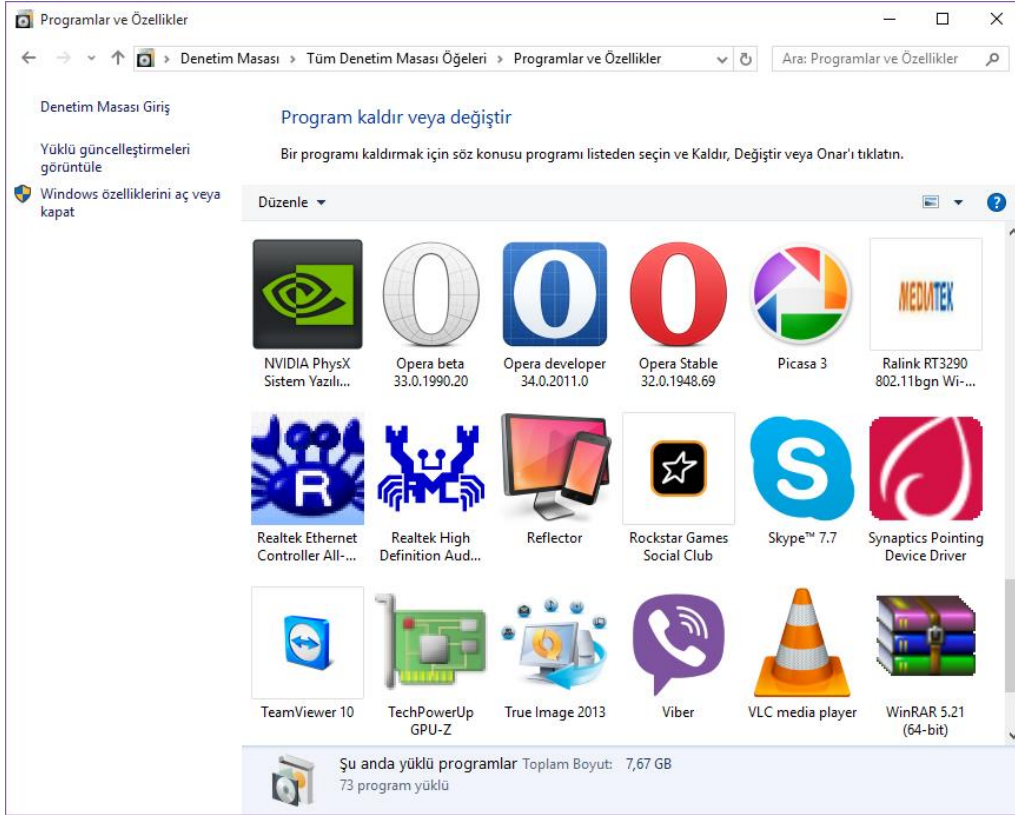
Programlar ve Özellikler

Denetim Masası > Tüm Denetim Masası Öğeleri > Programlar ve Özellikler

Ara: Programlar ve Özellikler

Denetim Masası Giriş

Yüklü güncelleştirmeleri görüntüle

Windows özelliklerini aç veya kapat

Program kaldır veya değiştir

Bir programı kaldırmak için söz konusu programı listeden seçin ve Kaldır, Değiştir veya Onar'ı tıklatın.

Düzenle

NVIDIA PhysX Sistem Yazılı...
Opera beta 33.0.1990.20
Opera developer 34.0.2011.0
Opera Stable 32.0.1948.69
Picasa 3
MEDIATEK
Ralink RT3290 802.11bgn Wi-...
Realtek Ethernet Controller All-...
Realtek High Definition Aud...
Reflector
Rockstar Games Social Club
Skype™ 7.7
Synaptics Pointing Device Driver
TeamViewer 10
TechPowerUp GPU-Z
True Image 2013
Viber
VLC media player
WinRAR 5.21 (64-bit)

Şu anda yüklü programlar Toplam Boyut: 7,67 GB
73 program yüklü